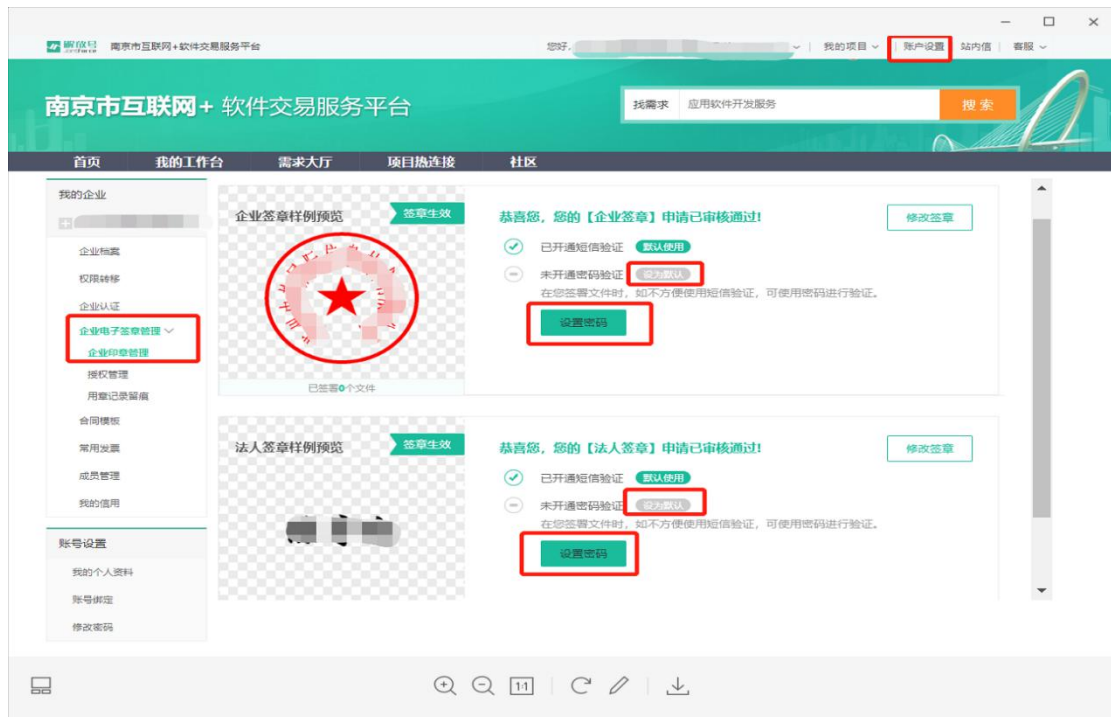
解放号 南京市互联网+软件交易服务平台

您好, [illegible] | 我的项目 | 账户设置 | 站内信 | 客服

南京市互联网+ 软件交易服务平台

找需求 应用软件开发服务 搜索

首页 我的工作台 需求大厅 项目热连接 社区

我的企业

企业档案
权限转移
企业认证
企业电子签章管理
企业印章管理
授权管理
用章记录留痕
合同模板
常用发票
成员管理
我的信用

账号设置
我的个人资料
账号绑定
修改密码

企业签章样例预览 签章生效

已签署0个文件

恭喜您，您的【企业签章】申请已审核通过！ 修改签章

已开通短信验证 默认使用
未开通密码验证 设为默认
在您签署文件时，如不方便使用短信验证，可使用密码进行验证。
设置密码

法人签章样例预览 签章生效

恭喜您，您的【法人签章】申请已审核通过！ 修改签章

已开通短信验证 默认使用
未开通密码验证 设为默认
在您签署文件时，如不方便使用短信验证，可使用密码进行验证。
设置密码

1:1